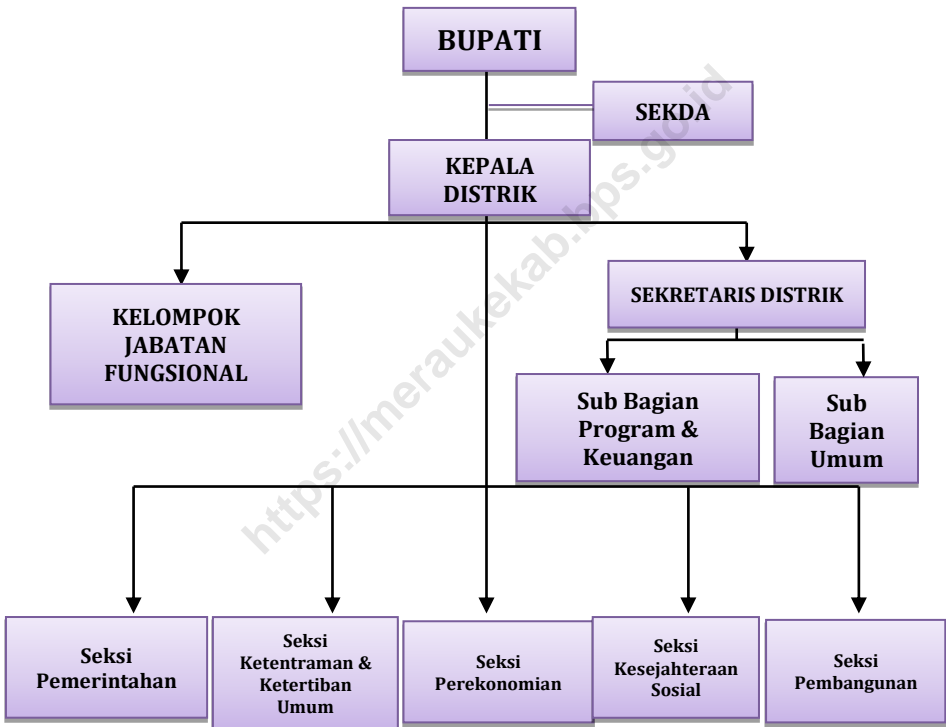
BUPATI

SEKDA

KEPALA DISTRIK

KELOMPOK JABATAN FUNGSIONAL

SEKRETARIS DISTRIK

Sub Bagian Program & Keuangan

Sub Bagian Umum

Seksi Pemerintahan

Seksi Ketentraman & Ketertiban Umum

Seksi Perekonomian

Seksi Kesejahteraan Sosial

Seksi Pembangunan

https://meraukekab.bps.go.id